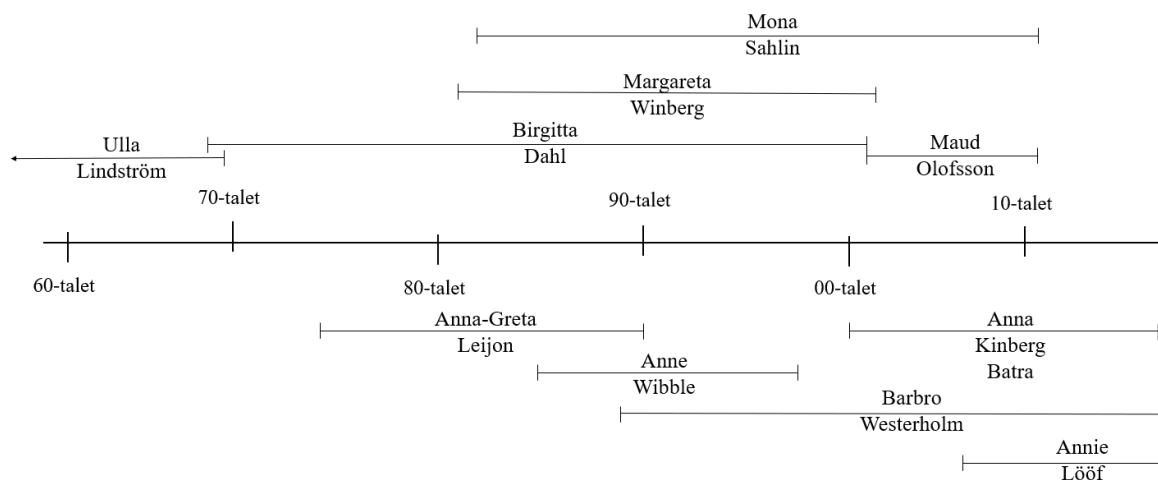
Mona
Sahlin

Margareta
Winberg

Ulla
Lindström

Birgitta
Dahl

Maud
Olofsson

70-talet

90-talet

10-talet

60-talet

80-talet

00-talet

Anna-Greta
Leijon

Anna
Kinberg
Batra

Anne
Wibble

Barbro
Westerholm

Annie
Lööf